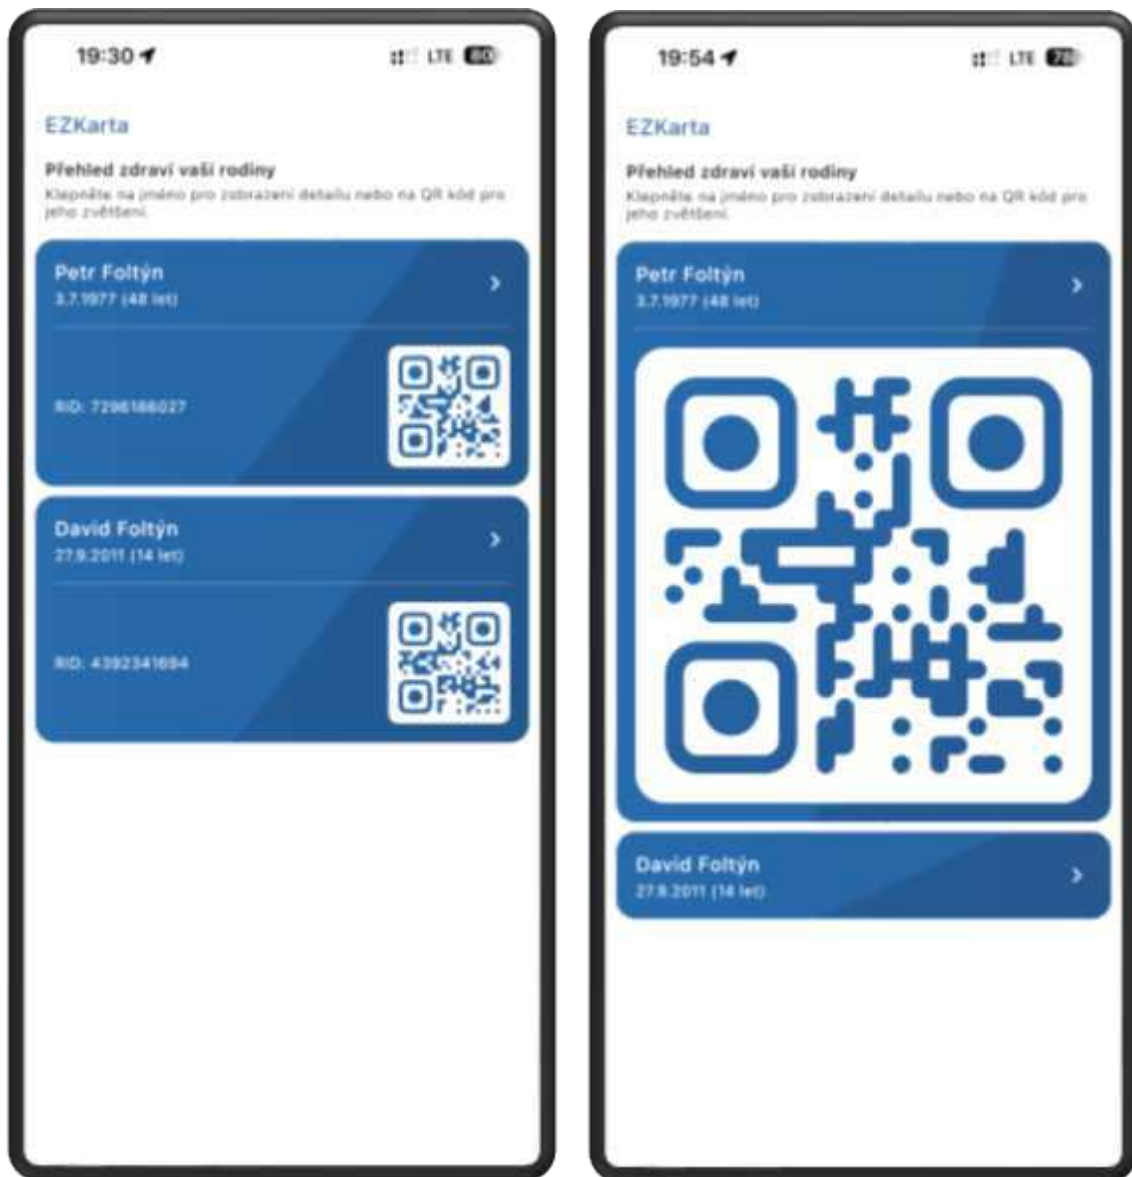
19:30

LTE 80

EZKarta

Přehled zdraví vaší rodiny

Klepněte na jméno pro zobrazení detailu nebo na QR kód pro jeho zvětšení.

Petr Foltýn
3.7.1977 (48 let)

RID: 7296186027

David Foltýn
27.9.2011 (14 let)

RID: 4392341694

19:54

LTE 78

EZKarta

Přehled zdraví vaší rodiny

Klepněte na jméno pro zobrazení detailu nebo na QR kód pro jeho zvětšení.

Petr Foltýn
3.7.1977 (48 let)

David Foltýn
27.9.2011 (14 let)